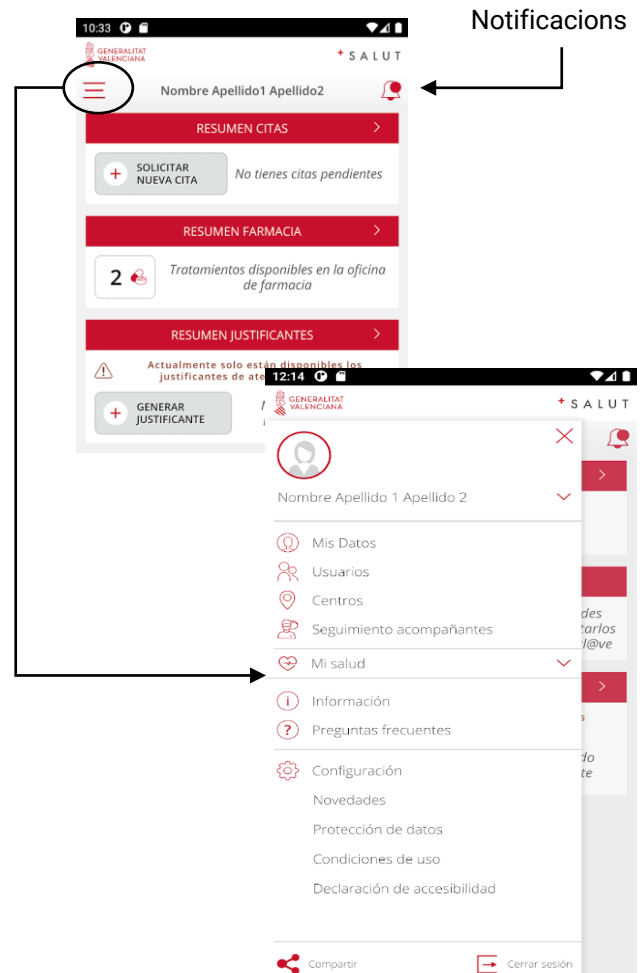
Notificacions

10:33

GENERALITAT VALENCIANA

+ SALUT

Nombre Apellido1 Apellido2

RESUMEN CITAS >

SOLICITAR NUEVA CITA

No tienes citas pendientes

RESUMEN FARMACIA >

2

Tratamientos disponibles en la oficina de farmacia

RESUMEN JUSTIFICANTES >

Actualmente solo están disponibles los justificantes de ate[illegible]

GENERAR JUSTIFICANTE

12:14

GENERALITAT VALENCIANA

+ SALUT

Nombre Apellido 1 Apellido 2

Mis Datos

Usuarios

Centros

Seguimiento acompañantes

Mi salud

Información

Preguntas frecuentes

Configuración

Novedades

Protección de datos

Condiciones de uso

Declaración de accesibilidad

Compartir

Cerrar sesión

des
tarlos
l@ve

do
te